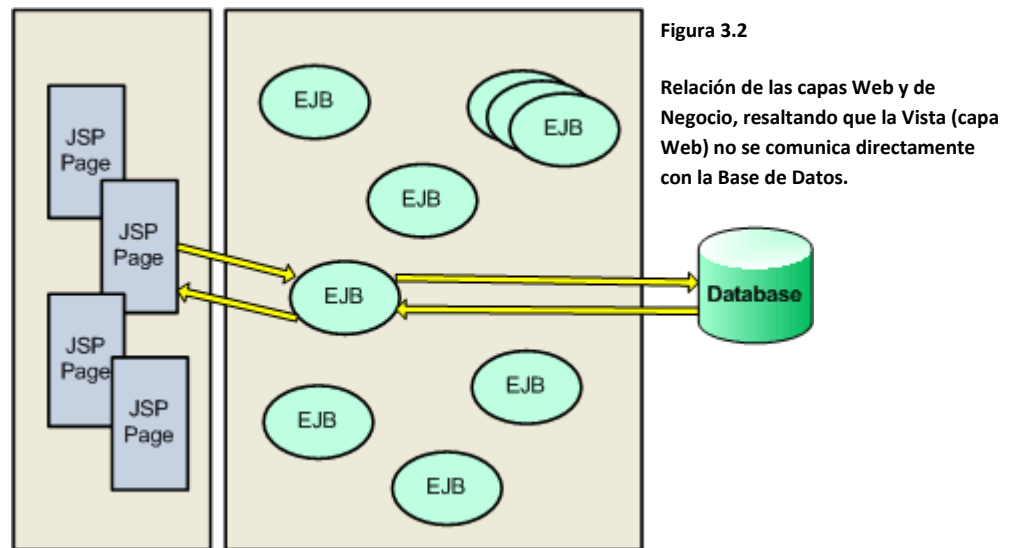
JSP Page

JSP Page

JSP Page

JSP Page

EJB

EJB

EJB

EJB

EJB

EJB

EJB

Database

**Figura 3.2**

**Relación de las capas Web y de Negocio, resaltando que la Vista (capa Web) no se comunica directamente con la Base de Datos.**